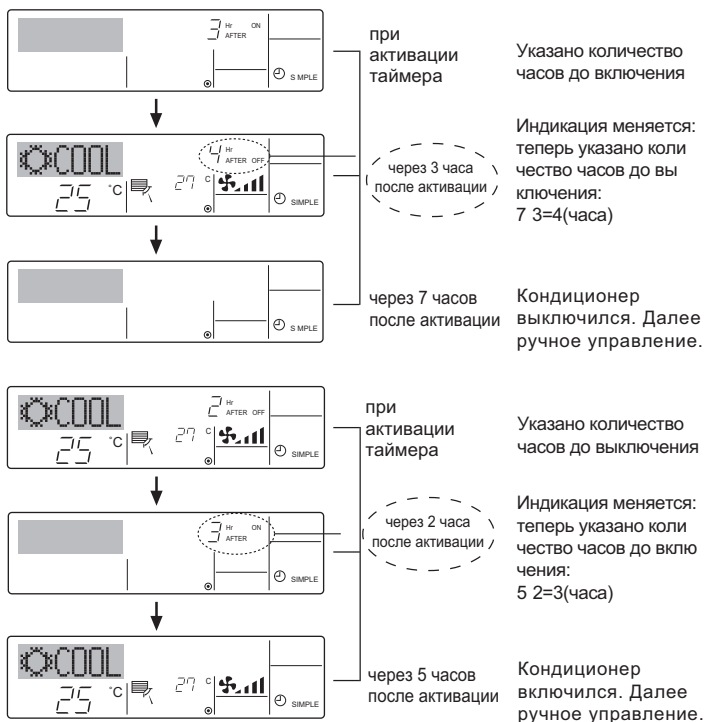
3 Hr ON AFTER

S MPLE

при активации таймера

Указано количество часов до включения

COOL

4 Hr AFTER OFF

25 °C

27 C

SIMPLE

через 3 часа после активации

Индикация меняется: теперь указано количество часов до выключения: 7 3=4(часа)

S MPLE

через 7 часов после активации

Кондиционер выключился. Далее ручное управление.

COOL

2 Hr AFTER OFF

25 °C

27 C

SIMPLE

при активации таймера

Указано количество часов до выключения

3 Hr ON AFTER

SIMPLE

через 2 часа после активации

Индикация меняется: теперь указано количество часов до включения: 5 2=3(часа)

COOL

25 °C

27 C

SIMPLE

через 5 часов после активации

Кондиционер включился. Далее ручное управление.